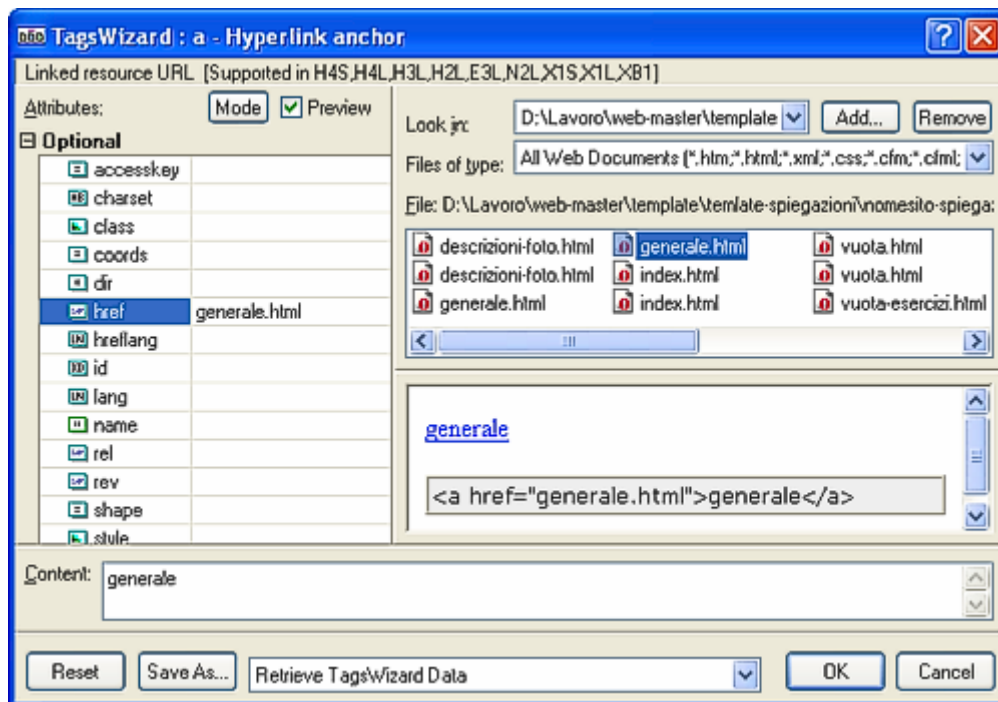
TagsWizard : a - Hyperlink anchor

Linked resource URL [Supported in H4S,H4L,H3L,H2L,E3L,N2L,X1S,X1L,XB1]

Attributes: Mode Preview

Optional

| | |
|---|---|
| accesskey | |
| charset | |
| class | |
| coords | |
| dir | |
| href | generale.html |
| hreflang | |
| id | |
| lang | |
| name | |
| rel | |
| rev | |
| shape | |
| style | |

Look in: D:\Lavoro\web-master\template Add... Remove

Files of type: All Web Documents (*.htm;*.html;*.xml;*.css;*.cfm;*.cfml;

File: D:\Lavoro\web-master\template\temlate-spiegazioni\nomesito-spiega:

descrizioni-foto.html generale.html vuota.html
descrizioni-foto.html index.html vuota.html
generale.html index.html vuota-esercizi.html

generale

<a href="generale.html">generale</a>

Content: generale

Reset Save As... Retrieve TagsWizard Data OK Cancel